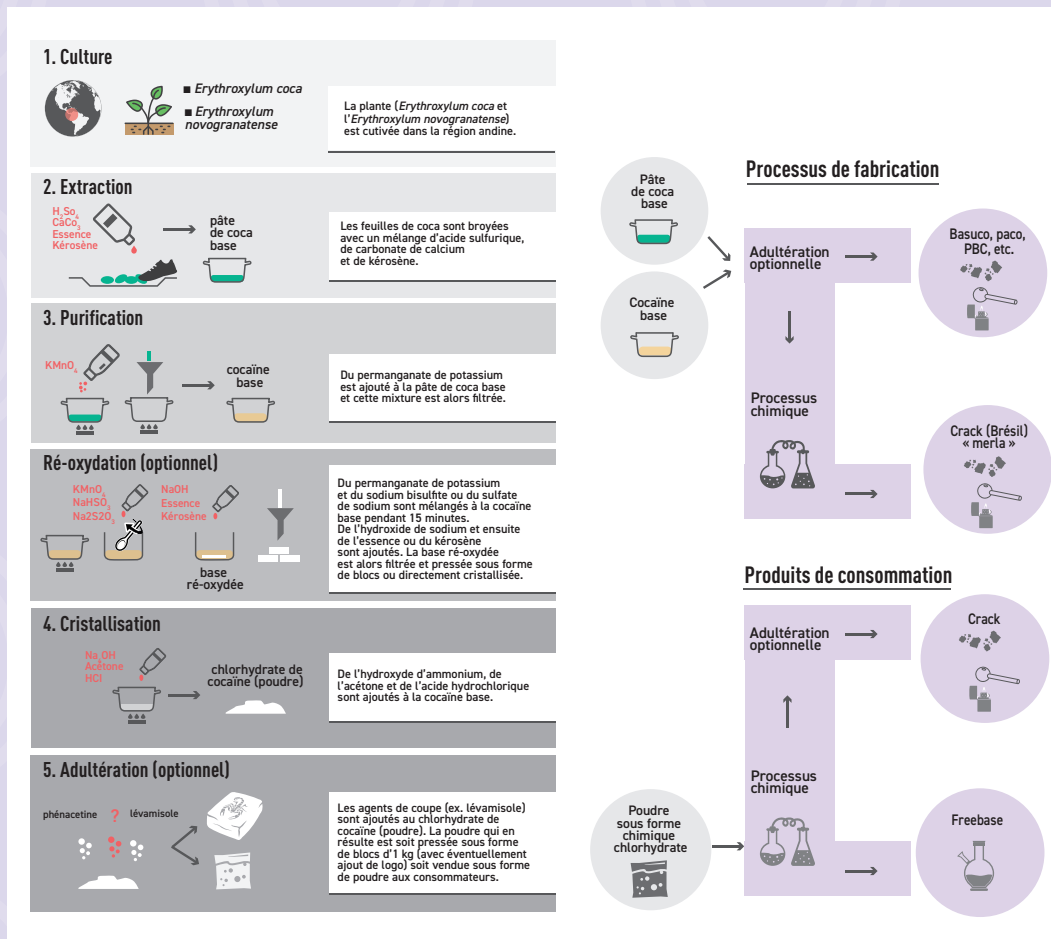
1. Culture

■ *Erythroxylum coca*
■ *Erythroxylum novogranatense*

La plante (*Erythroxylum coca* et l'*Erythroxylum novogranatense*) est cultivée dans la région andine.

2. Extraction

$H_2So_4$
$CaCo_3$
Essence
Kérosène

pâte de coca base

Les feuilles de coca sont broyées avec un mélange d'acide sulfurique, de carbonate de calcium et de kérosène.

3. Purification

$KMnO_4$

cocaïne base

Du permanganate de potassium est ajouté à la pâte de coca base et cette mixture est alors filtrée.

Ré-oxydation (optionnel)

$KMnO_4$
$NaHSO_3$
Na2S2O5

NaOH
Essence
Kérosène

base ré-oxydée

Du permanganate de potassium et du sodium bisulfite ou du sulfate de sodium sont mélangés à la cocaïne base pendant 15 minutes.
De l'hydroxide de sodium et ensuite de l'essence ou du kérosène sont ajoutés. La base ré-oxydée est alors filtrée et pressée sous forme de blocs ou directement cristallisée.

4. Cristallisation

Na_OH
Acétone
HCl

chlorhydrate de cocaïne (poudre)

De l'hydroxyde d'ammonium, de l'acétone et de l'acide hydrochlorique sont ajoutés à la cocaïne base.

5. Adultération (optionnel)

phénacetine ? lévamisole

Les agents de coupe (ex. lévamisole) sont ajoutés au chlorhydrate de cocaïne (poudre). La poudre qui en résulte est soit pressée sous forme de blocs d'1 kg (avec éventuellement ajout de logo) soit vendue sous forme de poudre aux consommateurs.

Processus de fabrication

Pâte de coca base

Cocaïne base

Adultération optionnelle

Basuco, paco, PBC, etc.

Processus chimique

Crack (Brésil) « merla »

Produits de consommation

Adultération optionnelle

Crack

Processus chimique

Poudre sous forme chimique chlorhydrate

Freebase